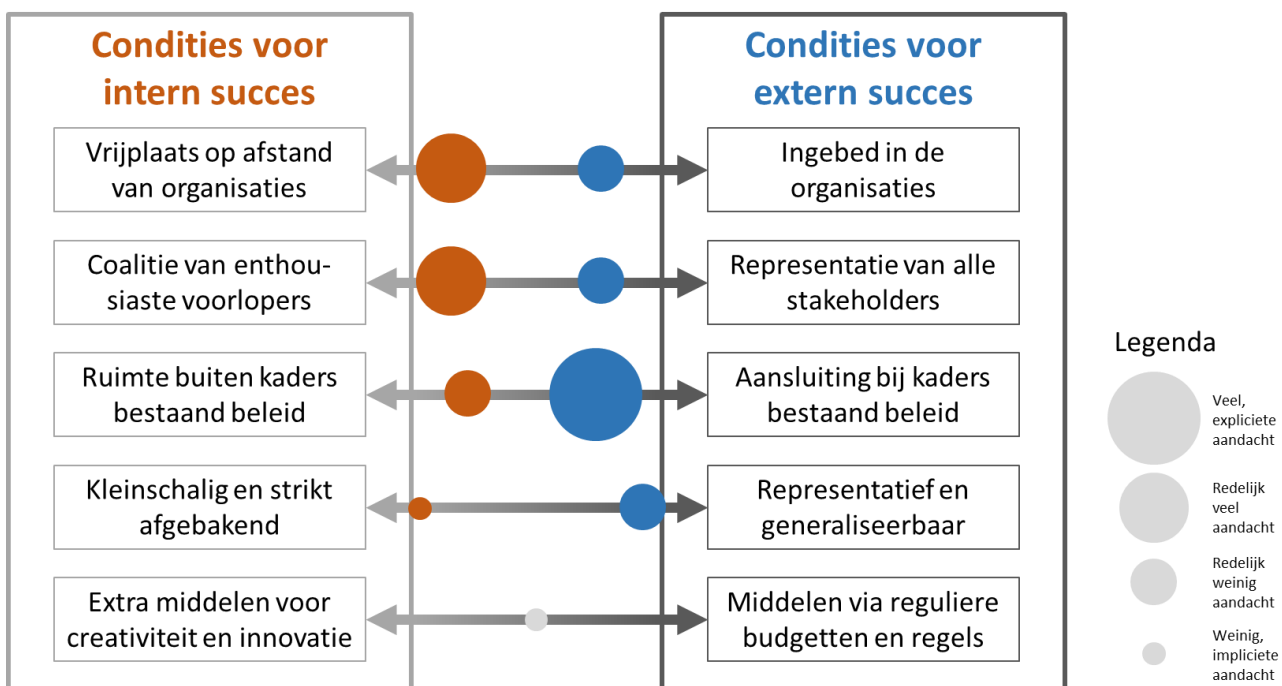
Condities voor intern succes

Condities voor extern succes

Vrijplaats op afstand van organisaties

Ingebed in de organisaties

Coalitie van enthousiaste voorlopers

Representatie van alle stakeholders

Ruimte buiten kaders bestaand beleid

Aansluiting bij kaders bestaand beleid

Kleinschalig en strikt afgebakend

Representatief en generaliseerbaar

Extra middelen voor creativiteit en innovatie

Middelen via reguliere budgetten en regels

Legenda

Veel, expliciete aandacht

Redelijk veel aandacht

Redelijk weinig aandacht

Weinig, impliciete aandacht